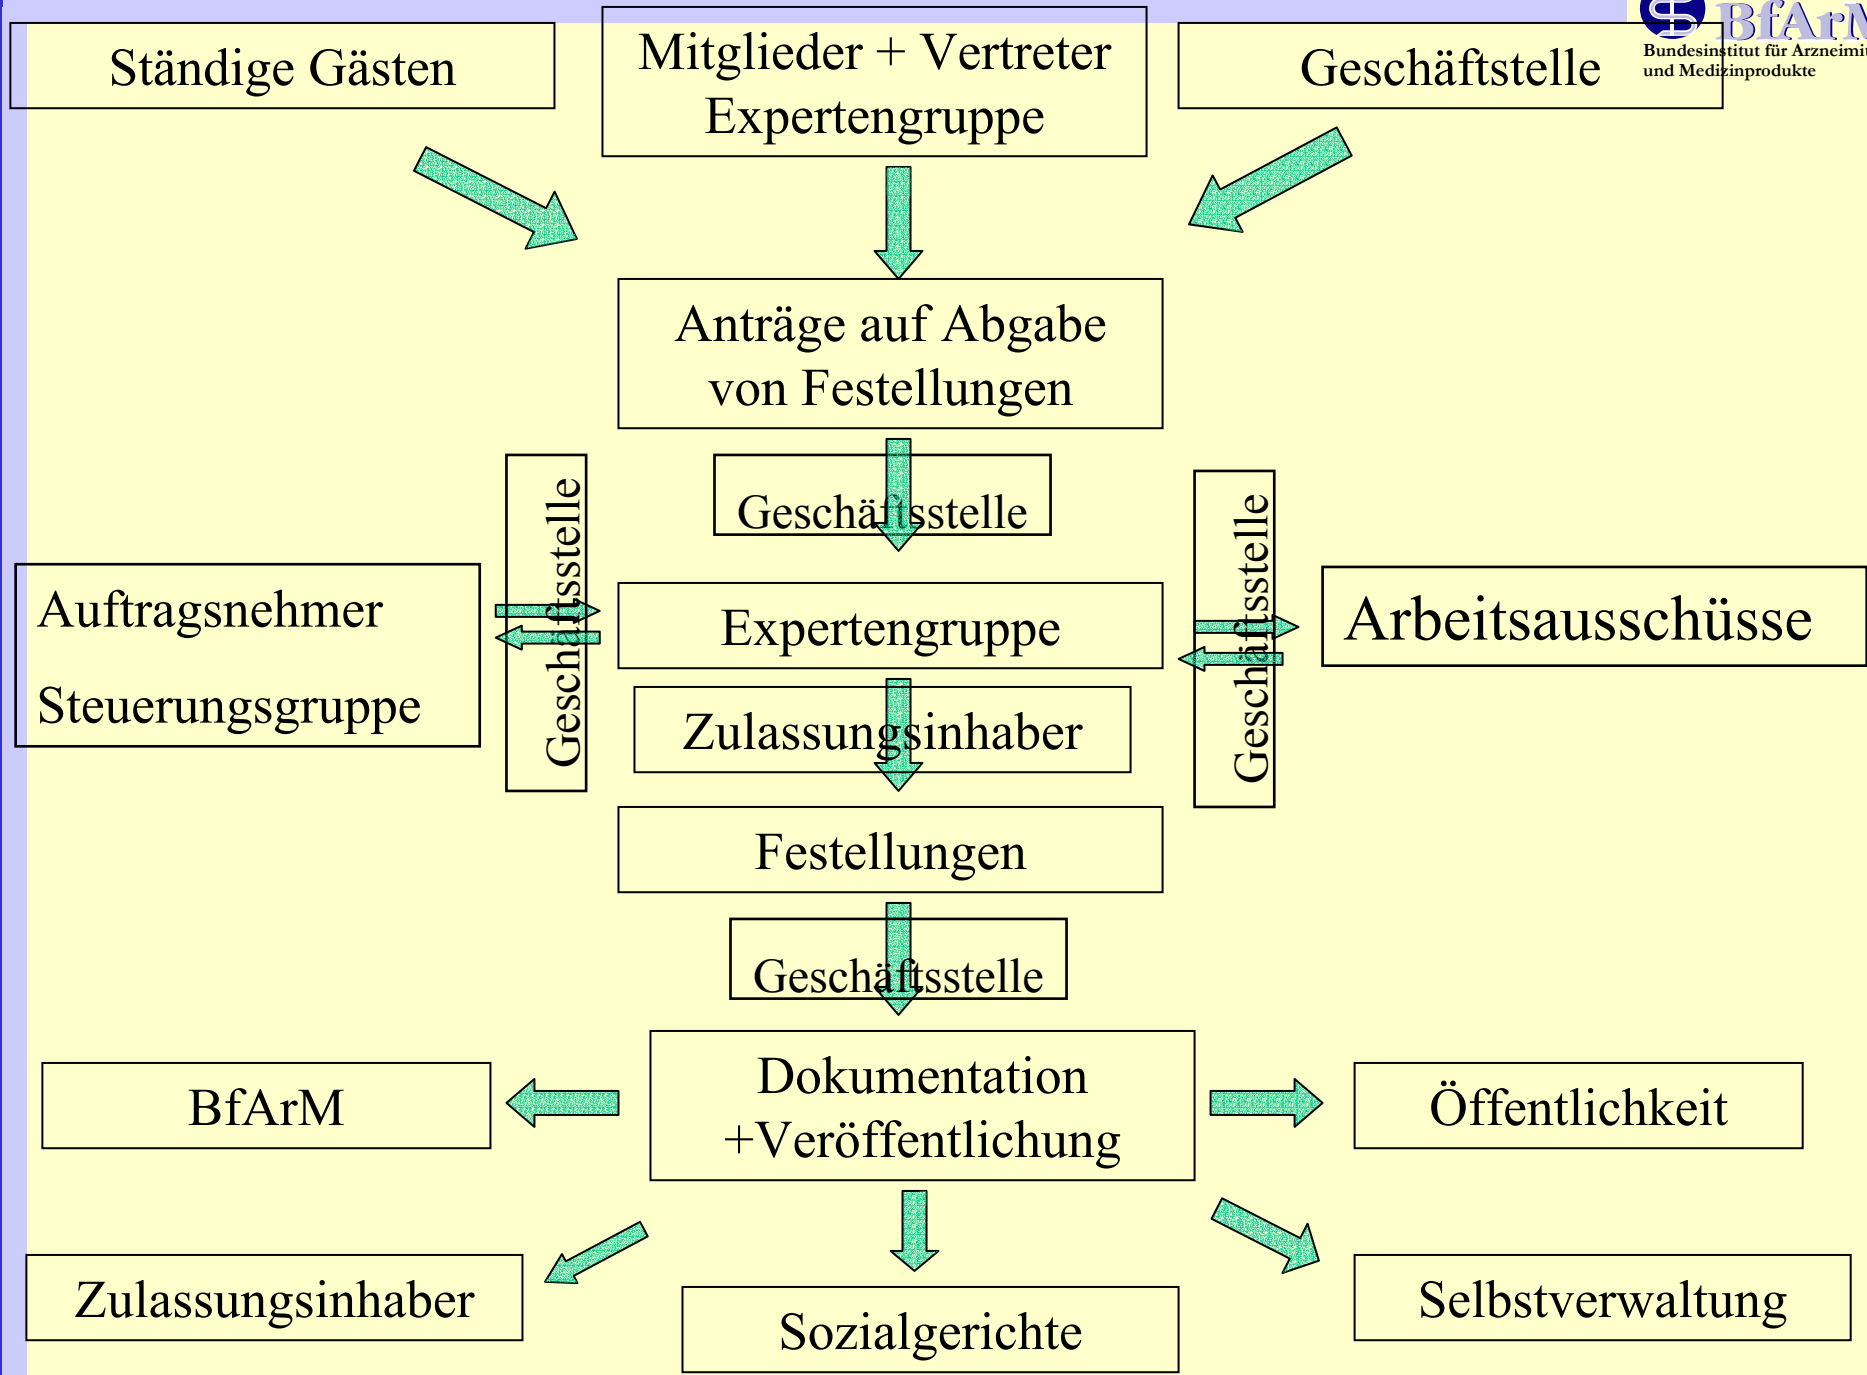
Ständige Gästen

Mitglieder + Vertreter Expertengruppe

Geschäftstelle

BfArM
Bundesinstitut für Arzneimit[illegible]
und Medizinprodukte

Anträge auf Abgabe von Festellungen

Geschäftsstelle

Auftragsnehmer

Steuerungsgruppe

Geschäftsstelle

Expertengruppe

Zulassungsinhaber

Geschäftsstelle

Arbeitsausschüsse

Festellungen

Geschäftsstelle

BfArM

Dokumentation +Veröffentlichung

Öffentlichkeit

Zulassungsinhaber

Sozialgerichte

Selbstverwaltung